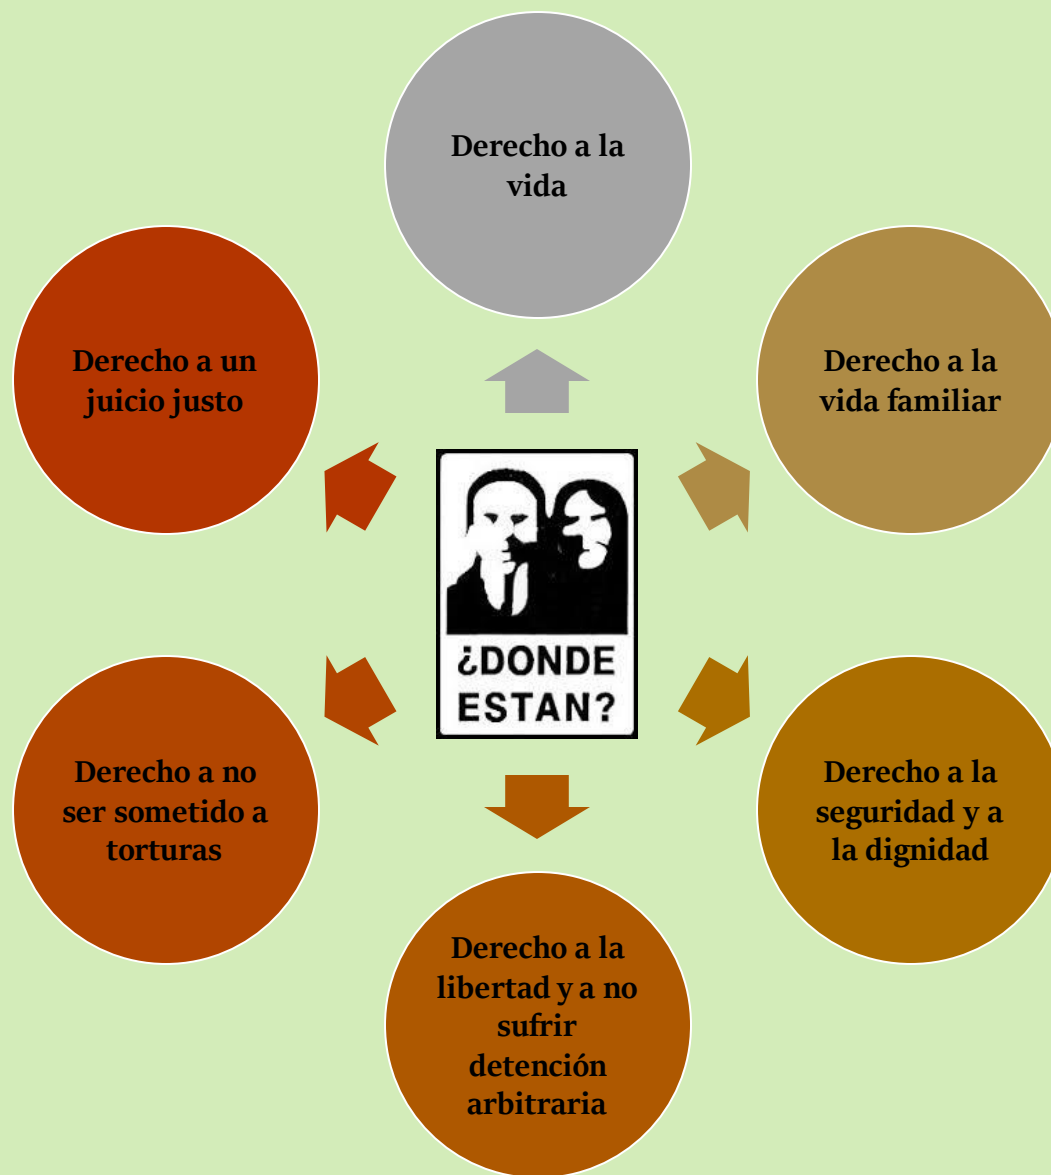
Derecho a la vida

Derecho a un juicio justo

Derecho a la vida familiar

¿DONDE ESTAN?

Derecho a no ser sometido a torturas

Derecho a la seguridad y a la dignidad

Derecho a la libertad y a no sufrir detención arbitraria